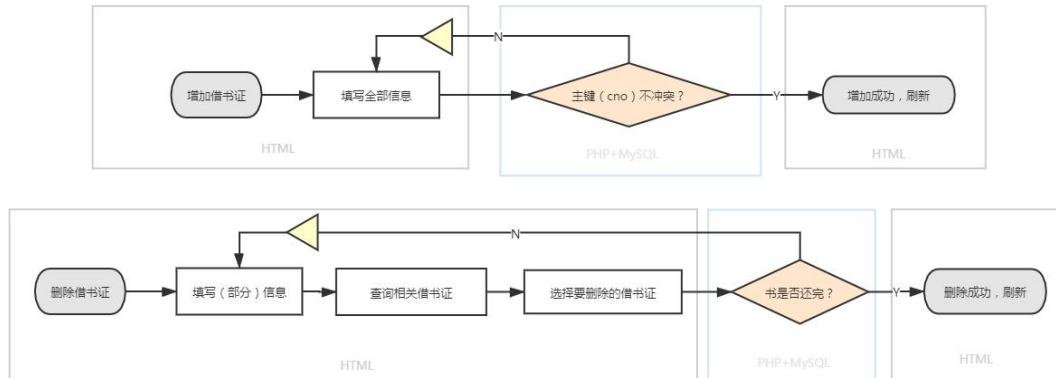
增加借书证

填写全部信息

主键（cno）不冲突？

N

Y

增加成功，刷新

HTML

PHP+MySQL

HTML

删除借书证

填写（部分）信息

查询相关借书证

选择要删除的借书证

书是否还完？

N

Y

删除成功，刷新

HTML

PHP+MySQL

HTML